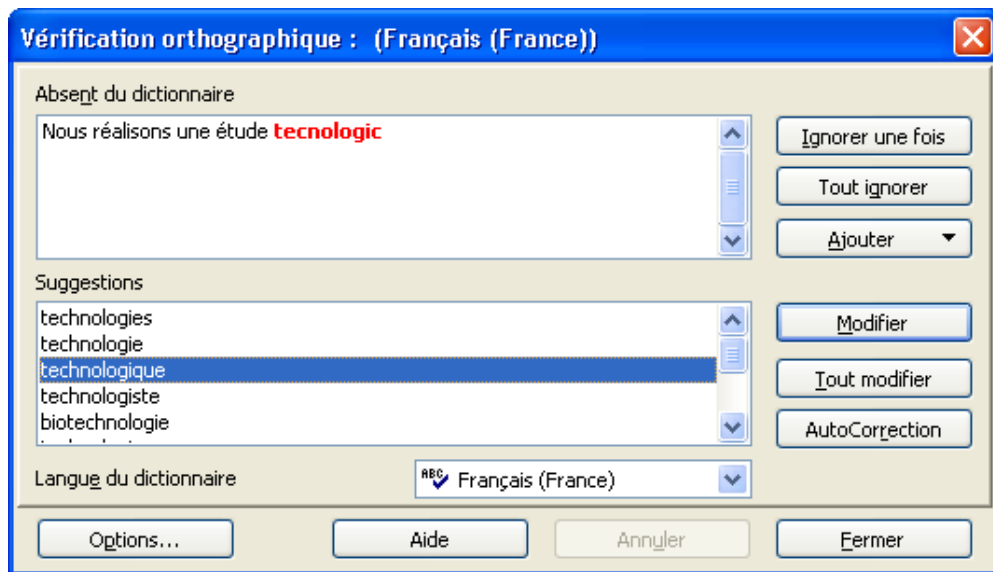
Vérification orthographique : (Français (France))

Absent du dictionnaire

Nous réalisons une étude tecnologic

Ignorer une fois

Tout ignorer

Ajouter

Suggestions

technologies
technologie
technologique
technologiste
biotechnologie

Modifier

Tout modifier

AutoCorrection

Langue du dictionnaire

Français (France)

Options...

Aide

Annuler

Fermer